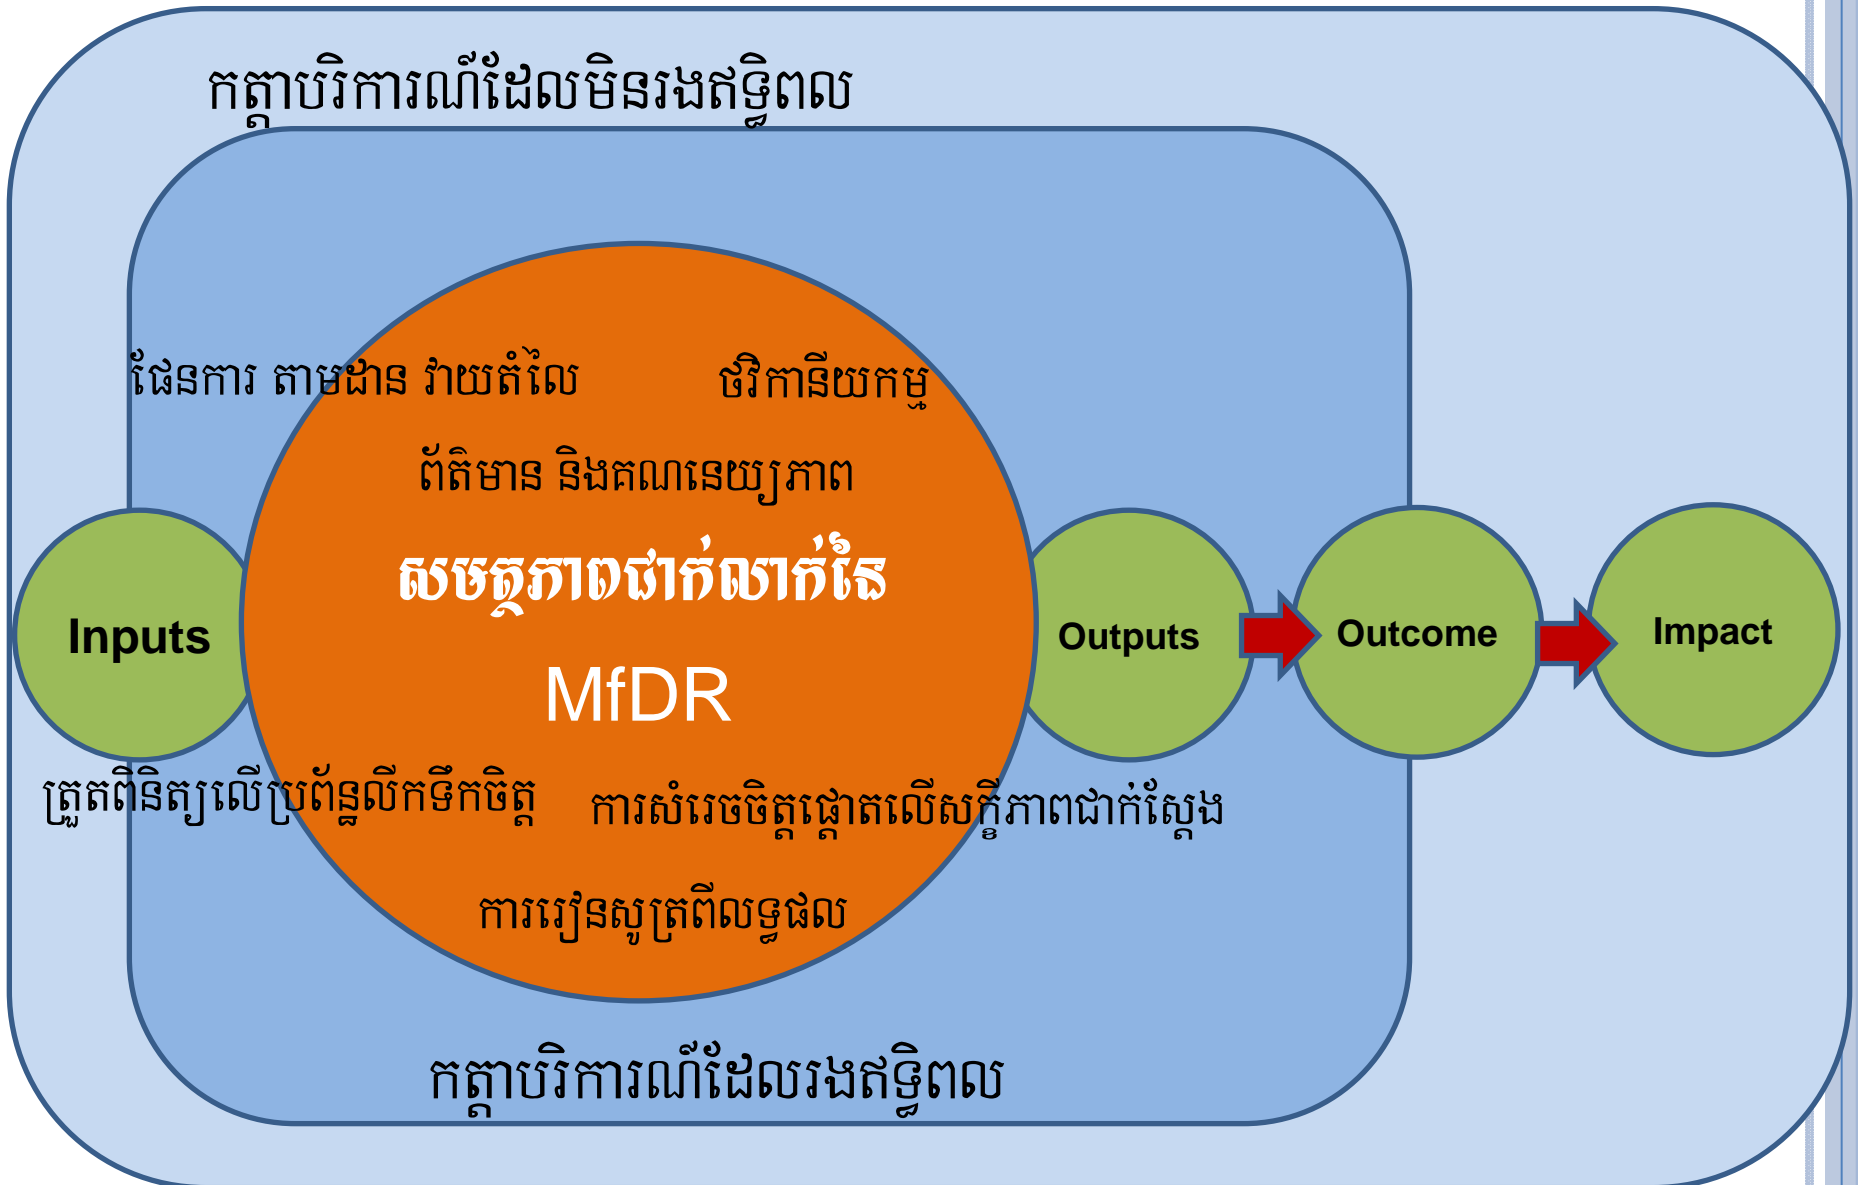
កត្តាបរិការណ៍ដែលមិនរងឥទ្ធិពល

ផែនការ តាមដាន វាយតំលៃ

ថវិកានីយកម្ម

ព័ត៌មាន និងគណនេយ្យភាព

Inputs

សមត្ថភាពជាក់លាក់នៃ

MfDR

Outputs

Outcome

Impact

ត្រួតពិនិត្យលើប្រព័ន្ធលីកទឹកចិត្ត

ការសំរេចចិត្តផ្តោតលើសក្តីភាពជាក់ស្តែង

ការរៀនសូត្រពីលទ្ធផល

កត្តាបរិការណ៍ដែលរងឥទ្ធិពល